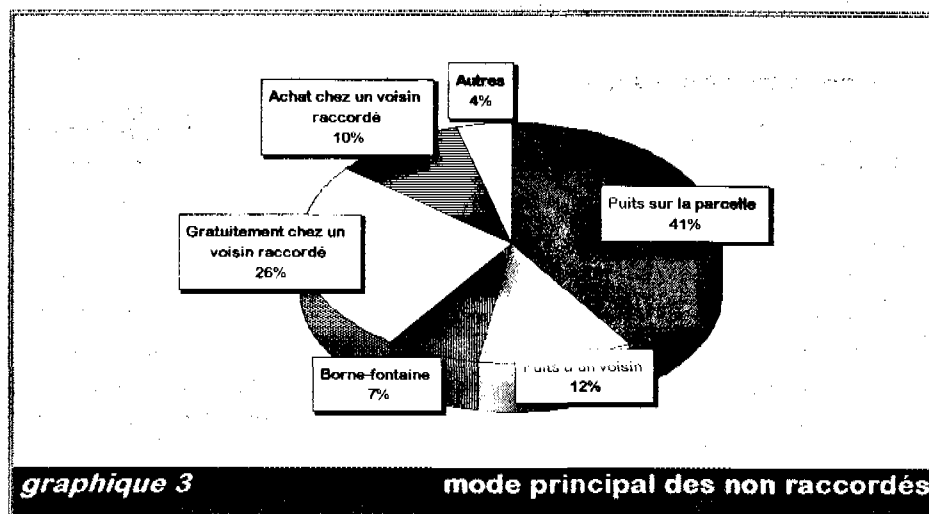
Autres
4%

Achat chez un voisin raccordé
10%

Puits sur la parcelle
41%

Gratuitement chez un voisin raccordé
26%

Borne-fontaine
7%

Puits d'un voisin
12%

graphique 3

mode principal des non raccordés